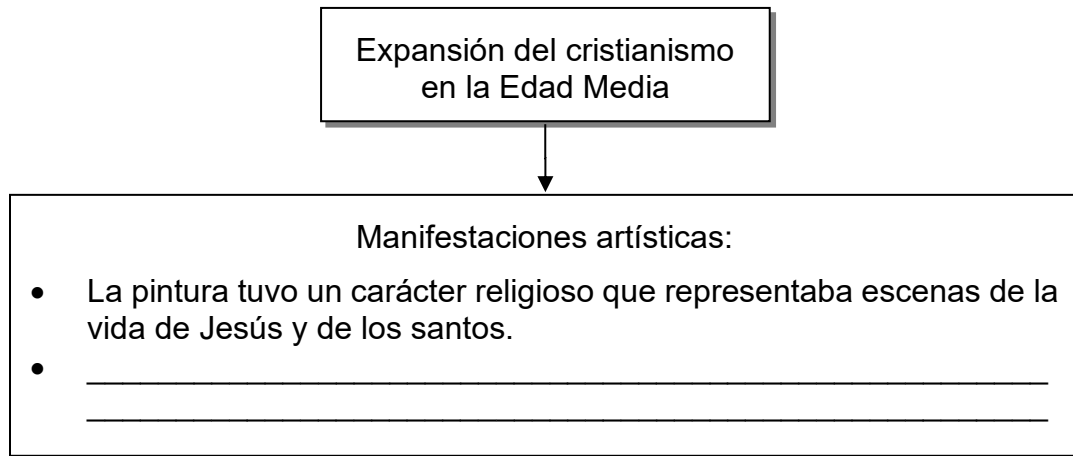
Expansión del cristianismo en la Edad Media

Manifestaciones artísticas:

- La pintura tuvo un carácter religioso que representaba escenas de la vida de Jesús y de los santos.
- ______________________________________________
______________________________________________